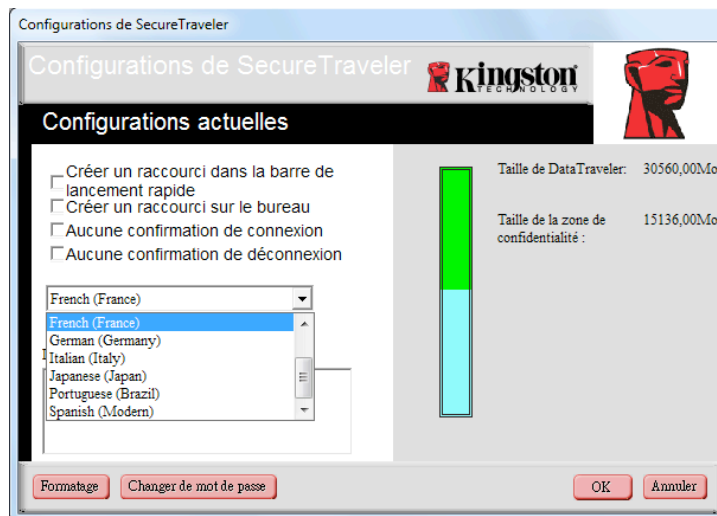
Configurations de SecureTraveler

Configurations de SecureTraveler

Kingston TECHNOLOGY

Configurations actuelles

Créer un raccourci dans la barre de lancement rapide

Créer un raccourci sur le bureau

Aucune confirmation de connexion

Aucune confirmation de déconnexion

French (France)

French (France)
German (Germany)
Italian (Italy)
Japanese (Japan)
Portuguese (Brazil)
Spanish (Modern)

Taille de DataTraveler: 30560,00Mo

Taille de la zone de confidentialité : 15136,00Mo

Formatage

Changer de mot de passe

OK

Annuler